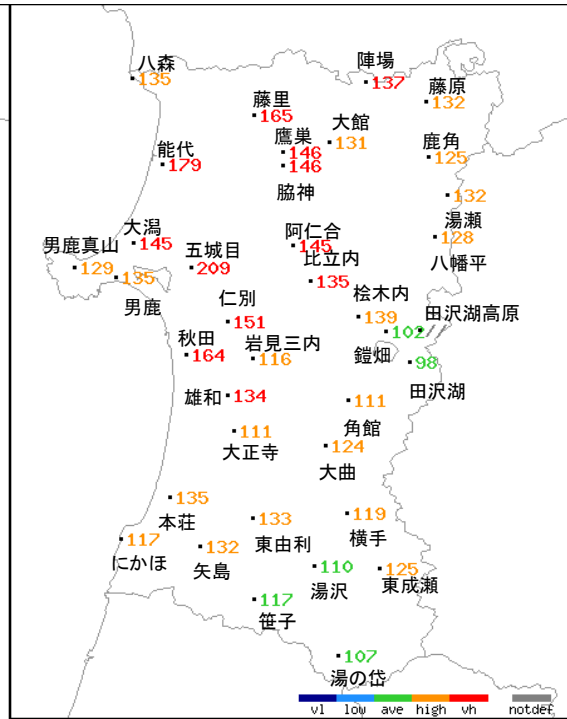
八森
135
陣場
137
藤原
132
藤里
165
大館
131
鷹巣
146
146
鹿角
125
能代
179
脇神
132
湯瀬
128
八幡平
大潟
145
阿仁合
145
男鹿真山
129
135
五城目
209
比立内
135
男鹿
桧木内
139
田沢湖高原
102
仁別
151
秋田
164
岩見三内
116
鎧畑
98
田沢湖
雄和
134
111
角館
111
大正寺
124
大曲
135
本荘
133
119
横手
117
にかほ
132
矢島
東由利
110
湯沢
125
東成瀬
117
笹子
107
湯の岱
vl
low
ave
high
vh
notdef